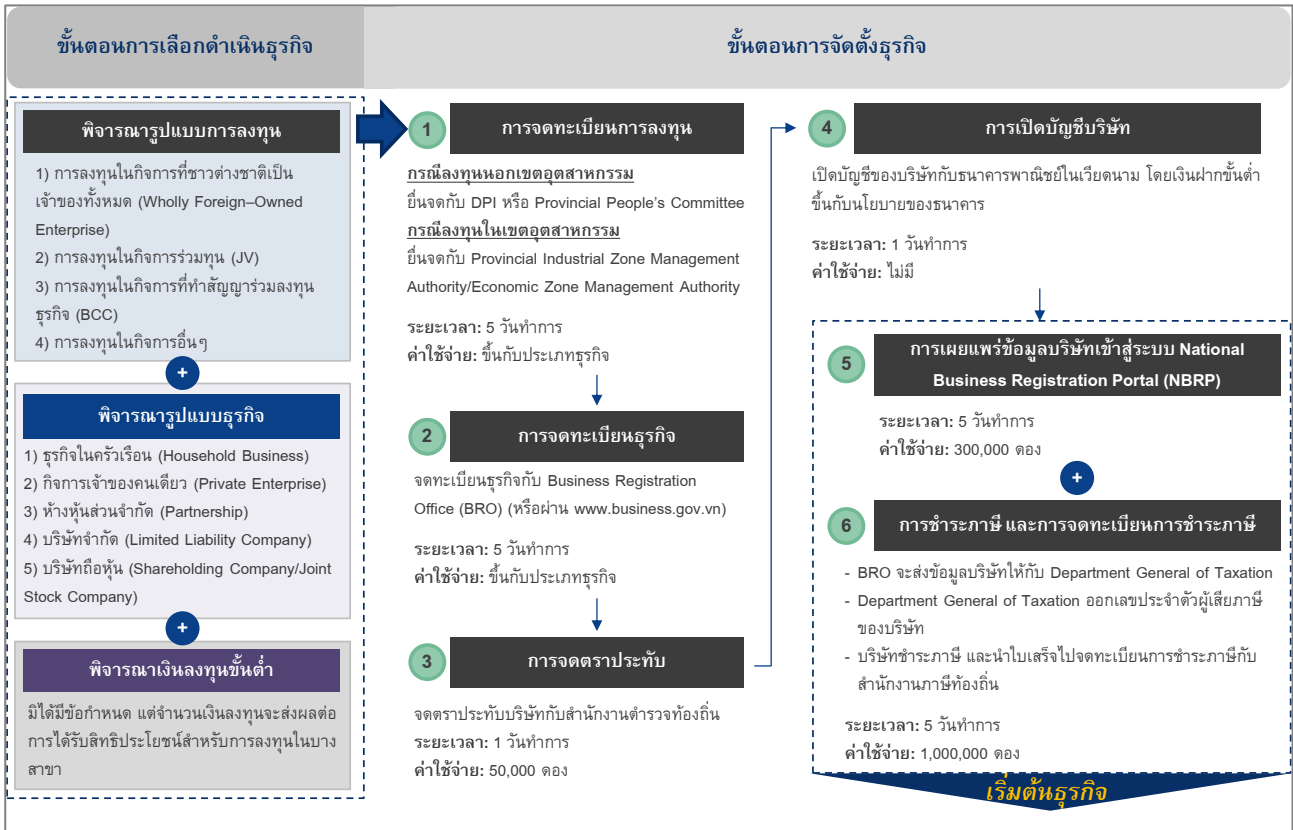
ขั้นตอนการเลือกดำเนินธุรกิจ

ขั้นตอนการจัดตั้งธุรกิจ

พิจารณารูปแบบการลงทุน

1) การลงทุนในกิจการที่ชาวต่างชาติเป็นเจ้าของทั้งหมด (Wholly Foreign–Owned Enterprise)
2) การลงทุนในกิจการร่วมทุน (JV)
3) การลงทุนในกิจการที่ทำสัญญาร่วมลงทุนธุรกิจ (BCC)
4) การลงทุนในกิจการอื่นๆ

+

พิจารณารูปแบบธุรกิจ

1) ธุรกิจในครัวเรือน (Household Business)
2) กิจการเจ้าของคนเดียว (Private Enterprise)
3) ห้างหุ้นส่วนจำกัด (Partnership)
4) บริษัทจำกัด (Limited Liability Company)
5) บริษัทถือหุ้น (Shareholding Company/Joint Stock Company)

+

พิจารณาเงินลงทุนขั้นต่ำ

มิได้มีข้อกำหนด แต่จำนวนเงินลงทุนจะส่งผลต่อการได้รับสิทธิประโยชน์สำหรับการลงทุนในบางสาขา

1 การจดทะเบียนการลงทุน

กรณีลงทุนนอกเขตอุตสาหกรรม
ยื่นจดกับ DPI หรือ Provincial People's Committee
กรณีลงทุนในเขตอุตสาหกรรม
ยื่นจดกับ Provincial Industrial Zone Management Authority/Economic Zone Management Authority

ระยะเวลา: 5 วันทำการ
ค่าใช้จ่าย: ขึ้นกับประเภทธุรกิจ

2 การจดทะเบียนธุรกิจ

จดทะเบียนธุรกิจกับ Business Registration Office (BRO) (หรือผ่าน www.business.gov.vn)

ระยะเวลา: 5 วันทำการ
ค่าใช้จ่าย: ขึ้นกับประเภทธุรกิจ

3 การจดตราประทับ

จดตราประทับบริษัทกับสำนักงานตำรวจท้องถิ่น
ระยะเวลา: 1 วันทำการ
ค่าใช้จ่าย: 50,000 ดอง

4 การเปิดบัญชีบริษัท

เปิดบัญชีของบริษัทกับธนาคารพาณิชย์ในเวียดนาม โดยเงินฝากขั้นต่ำขึ้นกับนโยบายของธนาคาร

ระยะเวลา: 1 วันทำการ
ค่าใช้จ่าย: ไม่มี

5 การเผยแพร่ข้อมูลบริษัทเข้าสู่ระบบ National Business Registration Portal (NBRP)

ระยะเวลา: 5 วันทำการ
ค่าใช้จ่าย: 300,000 ดอง

+

6 การชำระภาษี และการจดทะเบียนการชำระภาษี

- BRO จะส่งข้อมูลบริษัทให้กับ Department General of Taxation
- Department General of Taxation ออกเลขประจำตัวผู้เสียภาษีของบริษัท
- บริษัทชำระภาษี และนำใบเสร็จไปจดทะเบียนการชำระภาษีกับสำนักงานภาษีท้องถิ่น

ระยะเวลา: 5 วันทำการ
ค่าใช้จ่าย: 1,000,000 ดอง

เริ่มต้นธุรกิจ